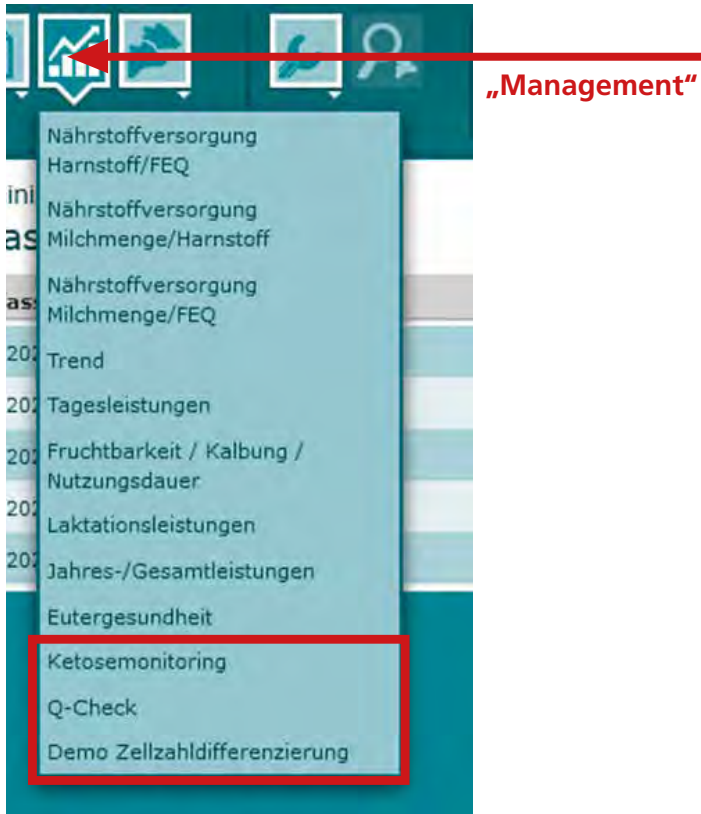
„Management“

Nährstoffversorgung Harnstoff/FEQ

Nährstoffversorgung Milchmenge/Harnstoff

Nährstoffversorgung Milchmenge/FEQ

Trend

Tagesleistungen

Fruchtbarkeit / Kalbung / Nutzungsdauer

Laktationsleistungen

Jahres-/Gesamtleistungen

Eutergesundheit

Ketosemonitoring

Q-Check

Demo Zellzahldifferenzierung

ini

as

ass

202

202

202

202

202